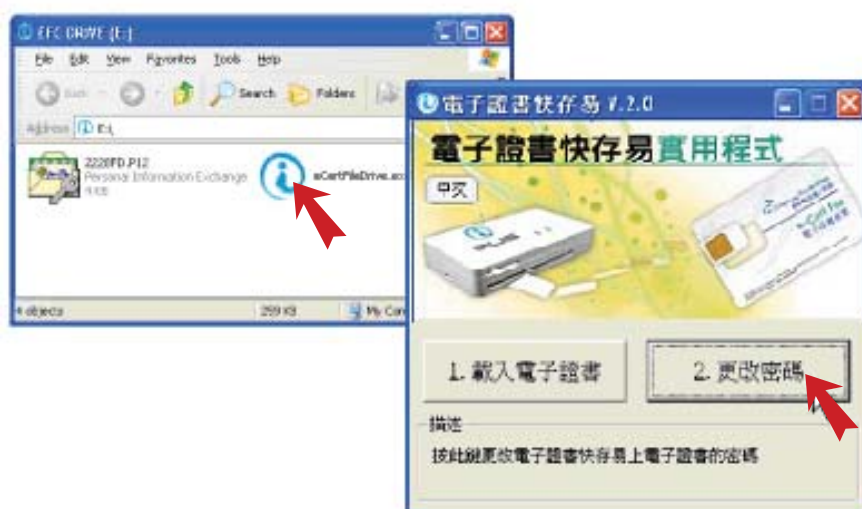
EFC DRIVE (E:)

File Edit View Favorites Tools Help

Back Search Folders

Address E:\

2220FD.P12
Personal Information Exchange

eCertFileDrive.exe

4 objects 259 KB My Com

電子證書快存易 V.2.0

電子證書快存易實用程式

中文

1. 載入電子證書

2. 更改密碼

描述

按此鍵更改電子證書快存易上電子證書的密碼